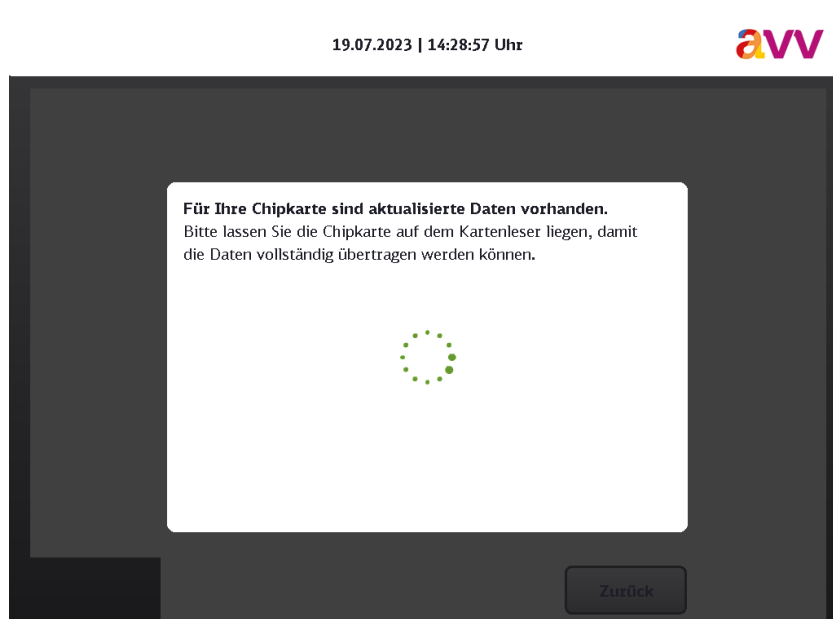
19.07.2023 | 14:28:57 Uhr

avv

Für Ihre Chipkarte sind aktualisierte Daten vorhanden.
Bitte lassen Sie die Chipkarte auf dem Kartenleser liegen, damit die Daten vollständig übertragen werden können.

Zurück